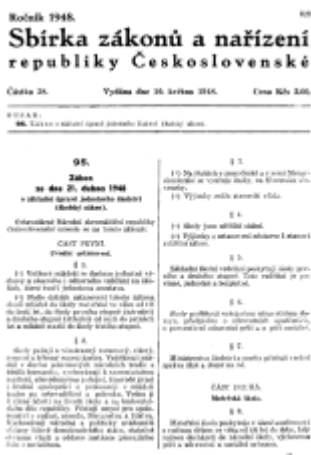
Ročník 1948.

Sbírka zákonů a nařízení republiky Československé

Částka 38. Vydána dne 10. května 1948. Cena Kčs 3.60.

OBSAH:
95. Zákon o základní úpravě jednotného školství (školský zákon).

95.

Zákon
ze dne 21. dubna 1948
o základní úpravě jednotného školství
(školský zákon).

Ústavodárné Národní shromáždění republiky Československé usneslo se na tomto zákoně:

ČÁST PRVNÍ.
Úvodní ustanovení.

§ 1.

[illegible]

§ 2.

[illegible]

§ 3.

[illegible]

§ 4.

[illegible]

§ 5.

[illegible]

§ 6.

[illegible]

ČÁST DRUHÁ.
Mateřská škola.

§ 8.

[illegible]